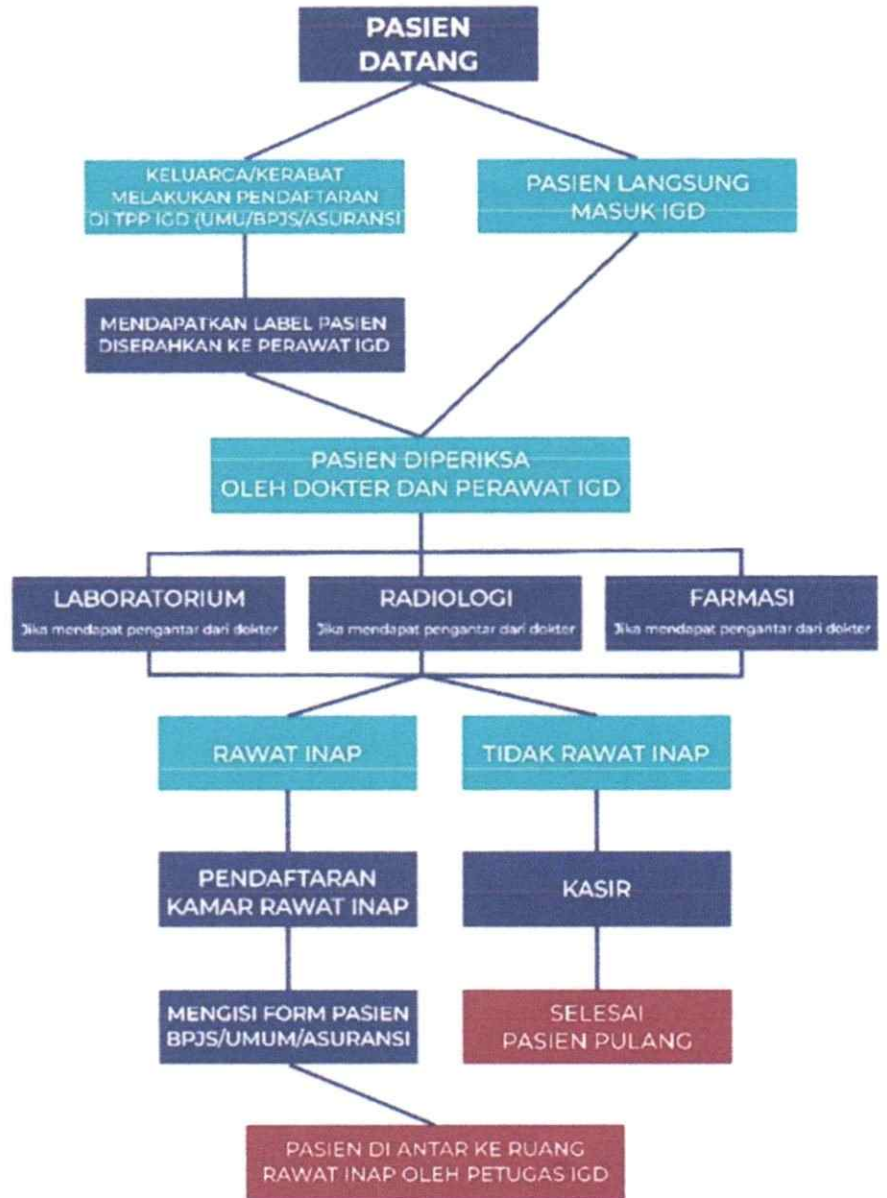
PASIEN DATANG

KELUARGA/KERABAT MELAKUKAN PENDAFTARAN DI TPP IGD (UMU/BPJS/ASURANSI

PASIEN LANGSUNG MASUK IGD

MENDAPATKAN LABEL PASIEN DISERAHKAN KE PERAWAT IGD

PASIEN DIPERIKSA OLEH DOKTER DAN PERAWAT IGD

LABORATORIUM
Jika mendapat pengantar dari dokter

RADIOLOGI
Jika mendapat pengantar dari dokter

FARMASI
Jika mendapat pengantar dari dokter

RAWAT INAP

TIDAK RAWAT INAP

PENDAFTARAN KAMAR RAWAT INAP

KASIR

MENGISI FORM PASIEN BPJS/UMUM/ASURANSI

SELESAI PASIEN PULANG

PASIEN DI ANTAR KE RUANG RAWAT INAP OLEH PETUGAS IGD